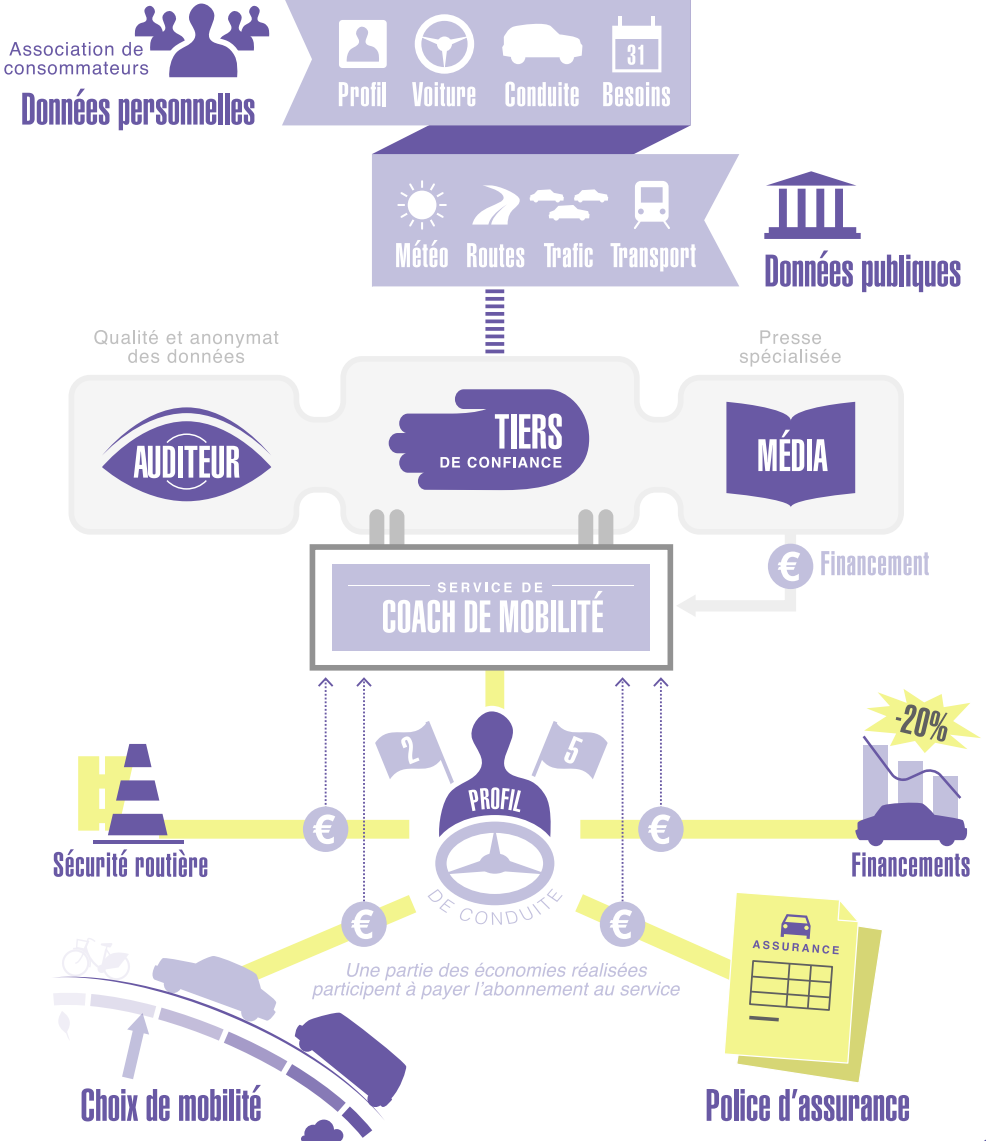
Association de consommateurs

Données personnelles

31

Profil Voiture Conduite Besoins

Météo Routes Trafic Transport

Données publiques

Qualité et anonymat des données

Presse spécialisée

AUDITEUR

TIERS DE CONFIANCE

MÉDIA

€ Financement

SERVICE DE COACH DE MOBILITÉ

2

5

PROFIL

DE CONDUITE

-20%

€

€

€

€

Sécurité routière

Financements

ASSURANCE

Une partie des économies réalisées participent à payer l'abonnement au service

Choix de mobilité

Police d'assurance